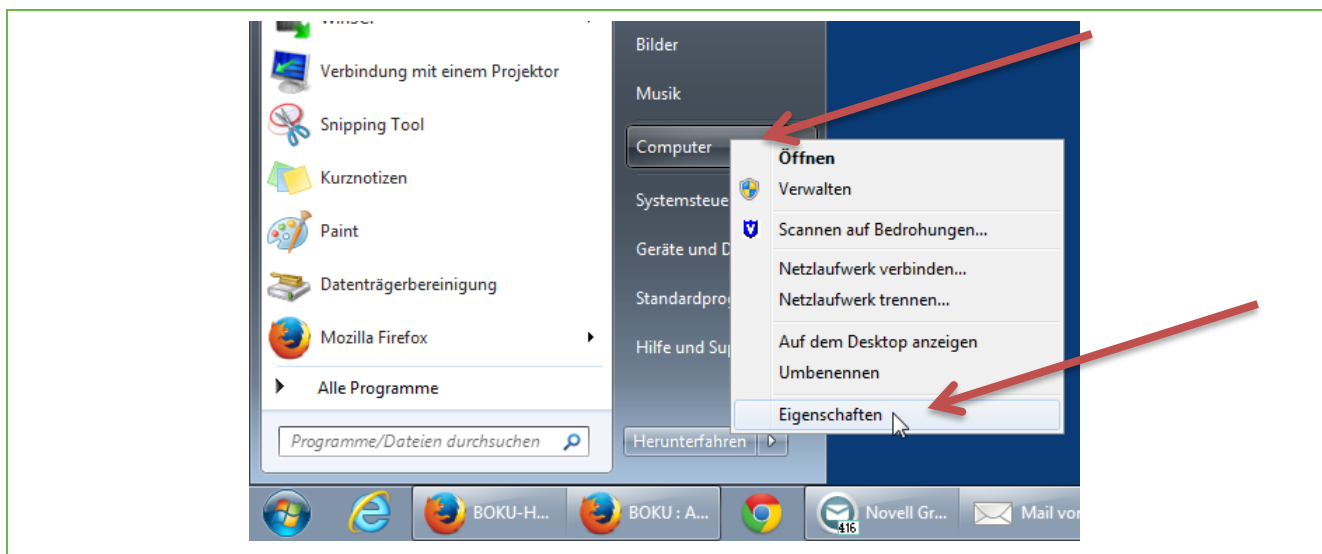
Verbindung mit einem Projektor
Snipping Tool
Kurznotizen
Paint
Datenträgerbereinigung
Mozilla Firefox
Alle Programme
Programme/Dateien durchsuchen

Bilder
Musik
Computer
Systemsteue
Geräte und D
Standardprog
Hilfe und Su
Herunterfahren

Öffnen
Verwalten
Scannen auf Bedrohungen...
Netzlaufwerk verbinden...
Netzlaufwerk trennen...
Auf dem Desktop anzeigen
Umbenennen
Eigenschaften

BOKU-H...
BOKU : A...
416
Novell Gr...
Mail vo